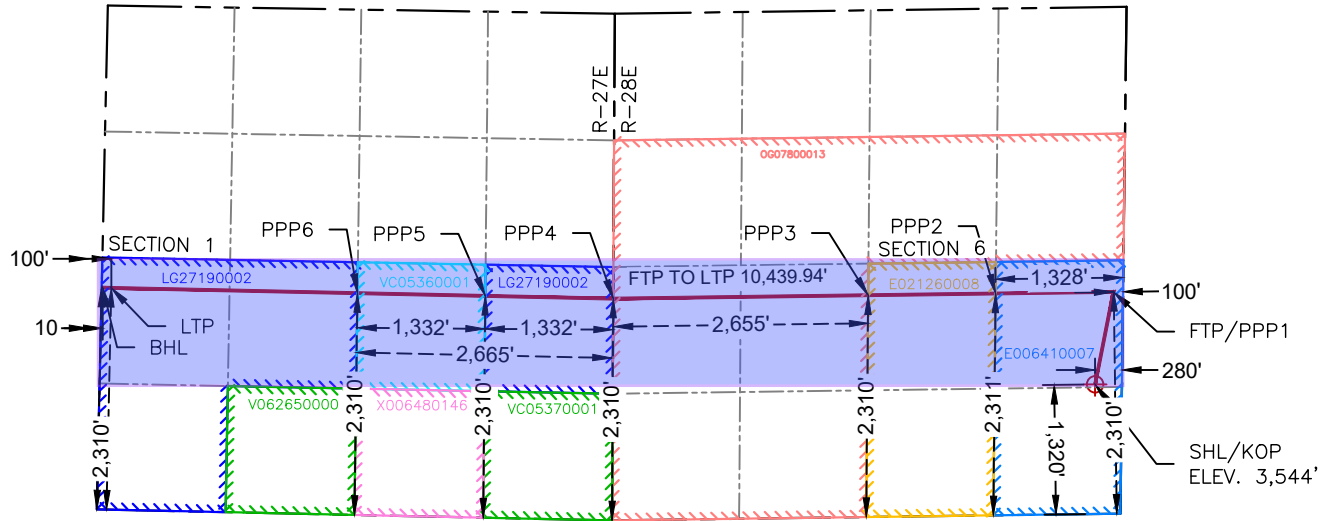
R-27E
R-28E

OG07800013

SECTION 1
PPP6
PPP5
PPP4
PPP3
PPP2
SECTION 6

100'
LG27190002
VC05360001
LG27190002
FTP TO LTP 10,439.94'
E021260008
1,328'
100'

10
LTP
BHL
1,332'
1,332'
2,655'
2,665'
FTP/PPP1
E006410007
280'

V062650000
X006480146
VC05370001

2,310'
2,310'
2,310'
2,310'
2,310'
2,311'
1,320'
2,310'

SHL/KOP
ELEV. 3,544'